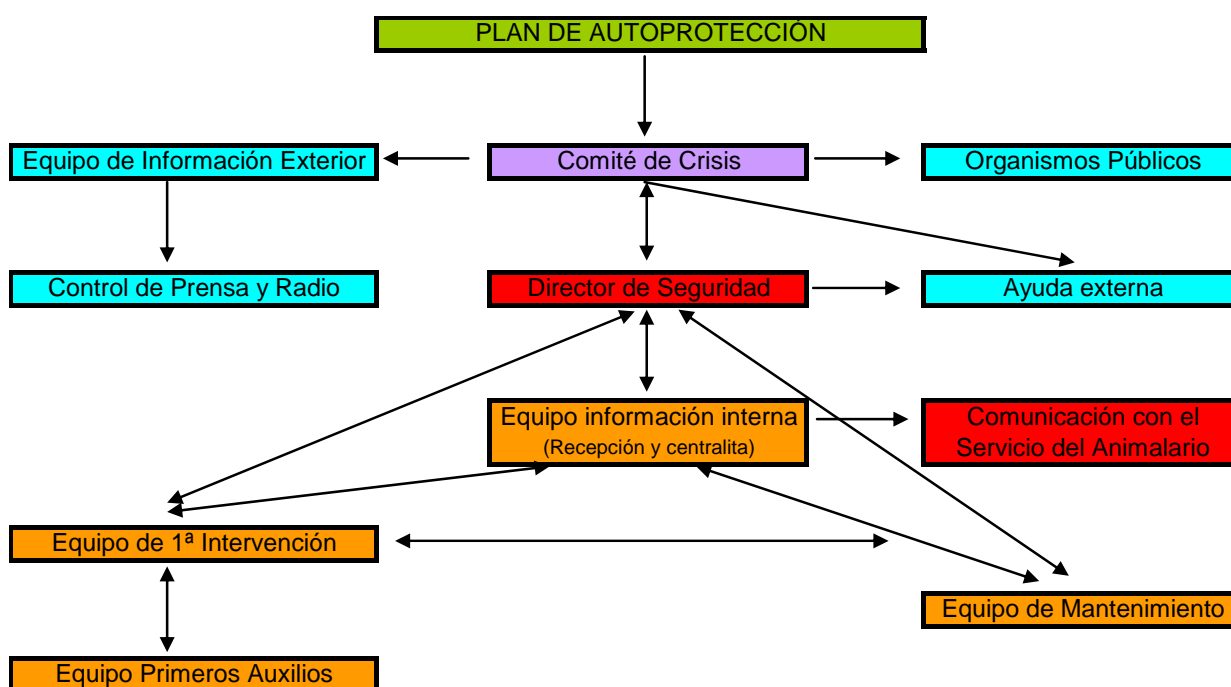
PLAN DE AUTOPROTECCIÓN

Equipo de Información Exterior

Comité de Crisis

Organismos Públicos

Control de Prensa y Radio

Director de Seguridad

Ayuda externa

Equipo información interna
(Recepción y centralita)

Comunicación con el Servicio del Animalario

Equipo de 1ª Intervención

Equipo de Mantenimiento

Equipo Primeros Auxilios